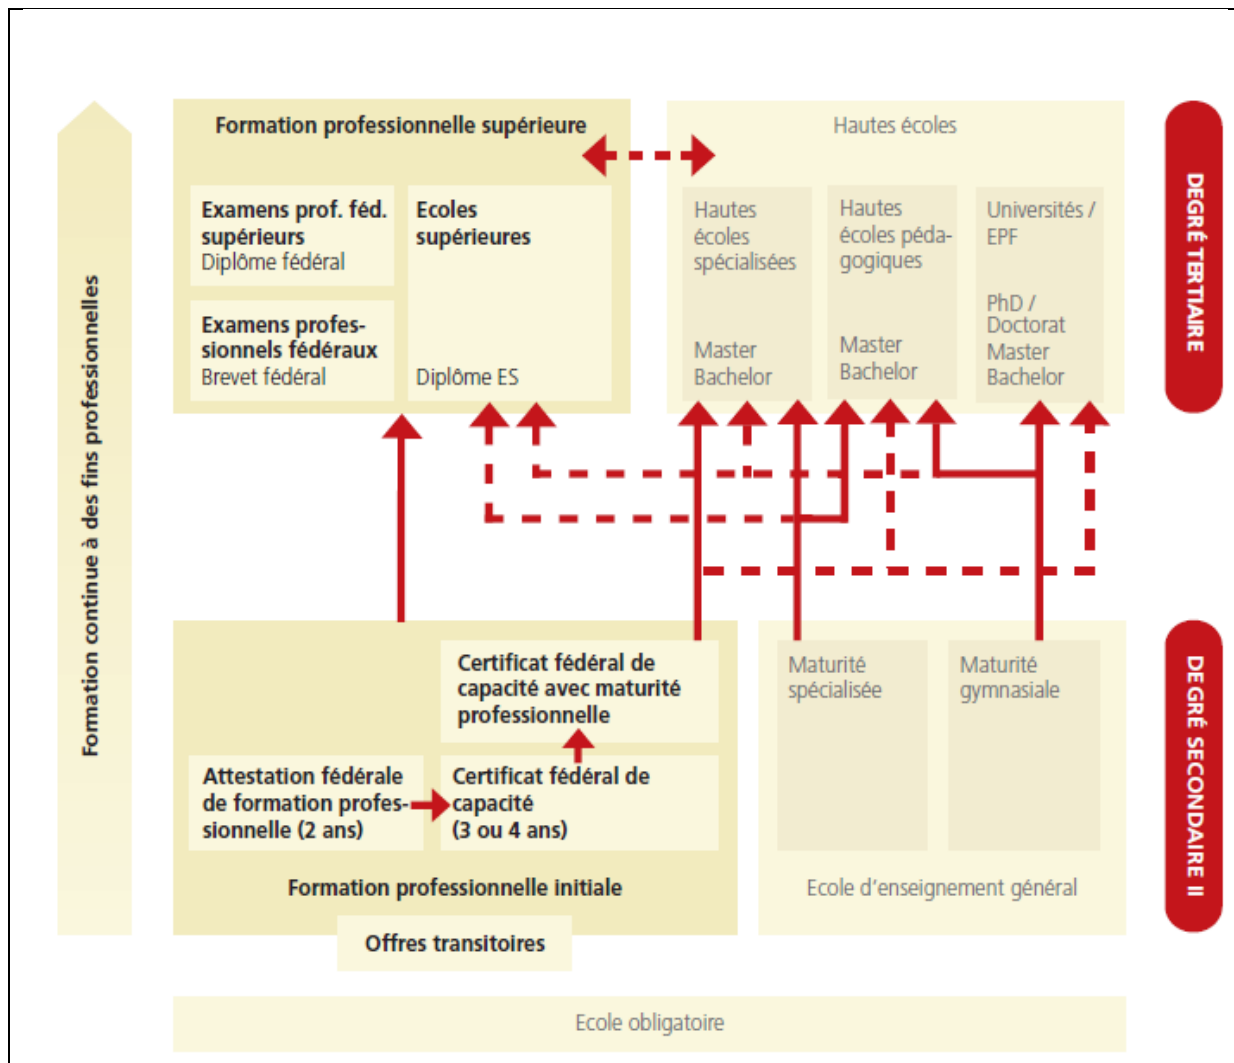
Formation continue à des fins professionnelles

Formation professionnelle supérieure

Examens prof. féd. supérieurs
Diplôme fédéral

Ecoles supérieures

Examens professionnels fédéraux
Brevet fédéral

Diplôme ES

Hautes écoles

Hautes écoles spécialisées

Master
Bachelor

Hautes écoles pédagogiques

Master
Bachelor

Universités / EPF

PhD / Doctorat
Master
Bachelor

DEGRÉ TERTIAIRE

Certificat fédéral de capacité avec maturité professionnelle

Attestation fédérale de formation professionnelle (2 ans)

Certificat fédéral de capacité
(3 ou 4 ans)

Formation professionnelle initiale

Maturité spécialisée

Maturité gymnasiale

Ecole d'enseignement général

DEGRÉ SECONDAIRE II

Offres transitoires

Ecole obligatoire